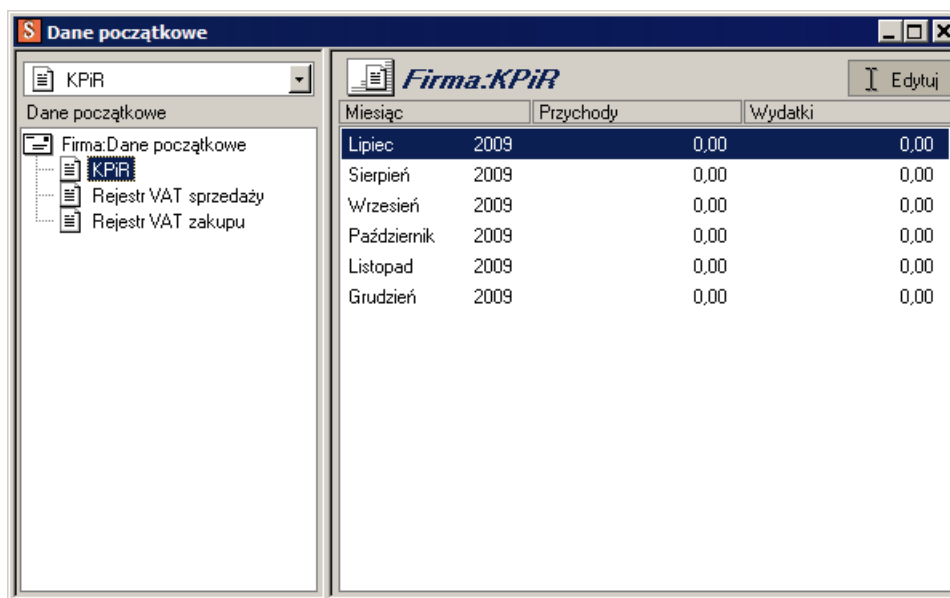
Dane początkowe

KPiR

Dane początkowe

Firma:Dane początkowe
KPiR
Rejestr VAT sprzedaży
Rejestr VAT zakupu

Firma:KPiR

Edytuj

| Miesiąc | | Przychody | Wydatki |
|---|---|---|---|
| Lipiec | 2009 | 0,00 | 0,00 |
| Sierpień | 2009 | 0,00 | 0,00 |
| Wrzesień | 2009 | 0,00 | 0,00 |
| Październik | 2009 | 0,00 | 0,00 |
| Listopad | 2009 | 0,00 | 0,00 |
| Grudzień | 2009 | 0,00 | 0,00 |